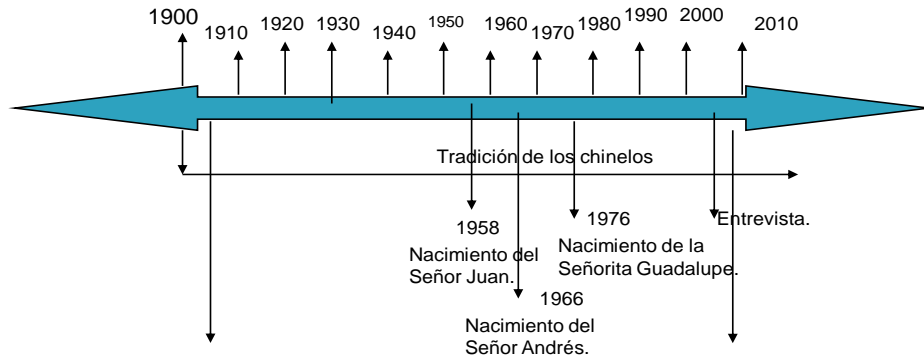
1900 1910 1920 1930 1940 1950 1960 1970 1980 1990 2000 2010

Tradición de los chinelos

1958
Nacimiento del Señor Juan.

1976
Nacimiento de la Señorita Guadalupe.

Entrevista.

1966
Nacimiento del Señor Andrés.